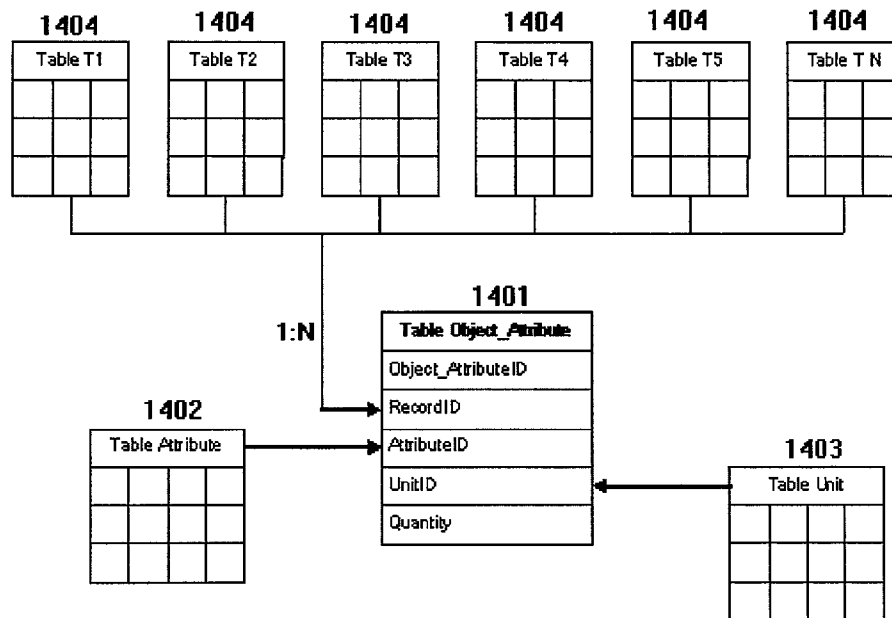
1404
Table T1

1404
Table T2

1404
Table T3

1404
Table T4

1404
Table T5

1404
Table T N

1:N

1401
Table Object_Atribute
Object_AtributeID
RecordID
AtributeID
UnitID
Quantity

1402
Table Atribute

1403
Table Unit